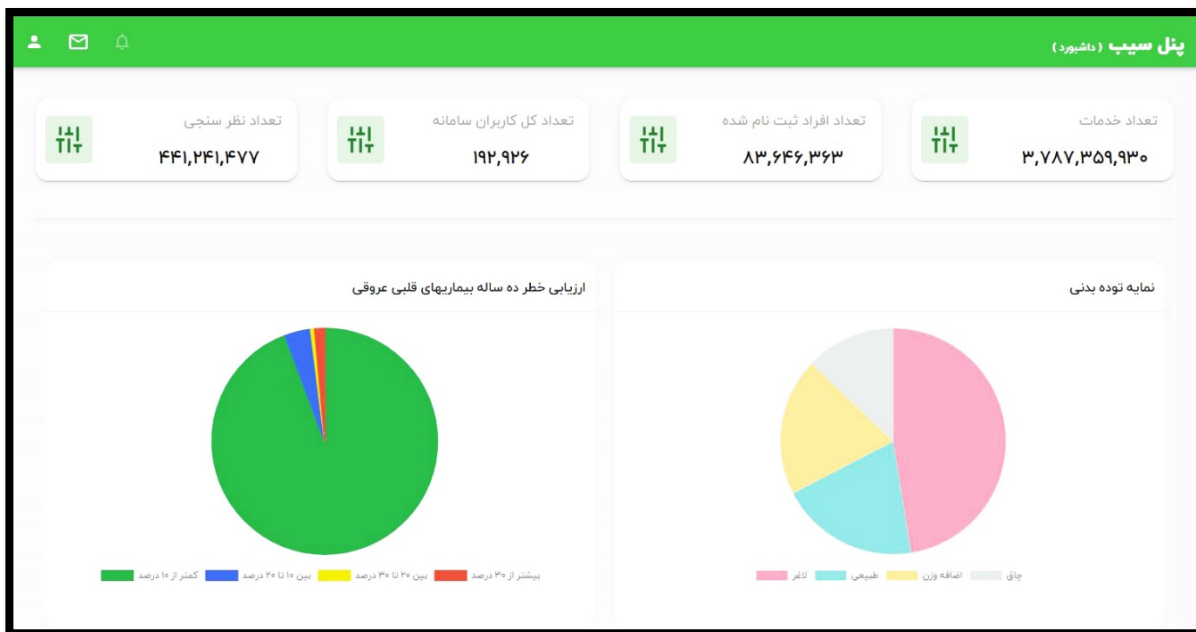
پنل سیب (داشبورد)

تعداد خدمات
۳,۷۸۷,۳۵۹,۹۳۰

تعداد افراد ثبت نام شده
۸۳,۶۴۶,۳۶۳

تعداد کل کاربران سامانه
۱۹۲,۹۲۶

تعداد نظر سنجی
۴۴۱,۲۴۱,۴۷۷

نمایه توده بدنی

لاغر طبیعی اضافه وزن چاق

ارزیابی خطر ده ساله بیماریهای قلبی عروقی

کمتر از ۱۰ درصد بین ۱۰ تا ۲۰ درصد بین ۲۰ تا ۳۰ درصد بیشتر از ۳۰ درصد